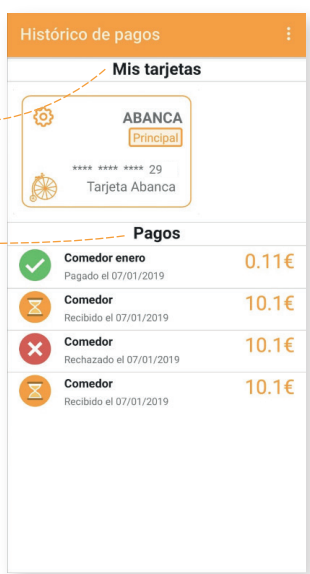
Histórico de pagos

Mis tarjetas

ABANCA
Principal
**** **** **** 29
Tarjeta Abanca

Pagos

Comedor enero
Pagado el 07/01/2019
0.11€

Comedor
Recibido el 07/01/2019
10.1€

Comedor
Rechazado el 07/01/2019
10.1€

Comedor
Recibido el 07/01/2019
10.1€